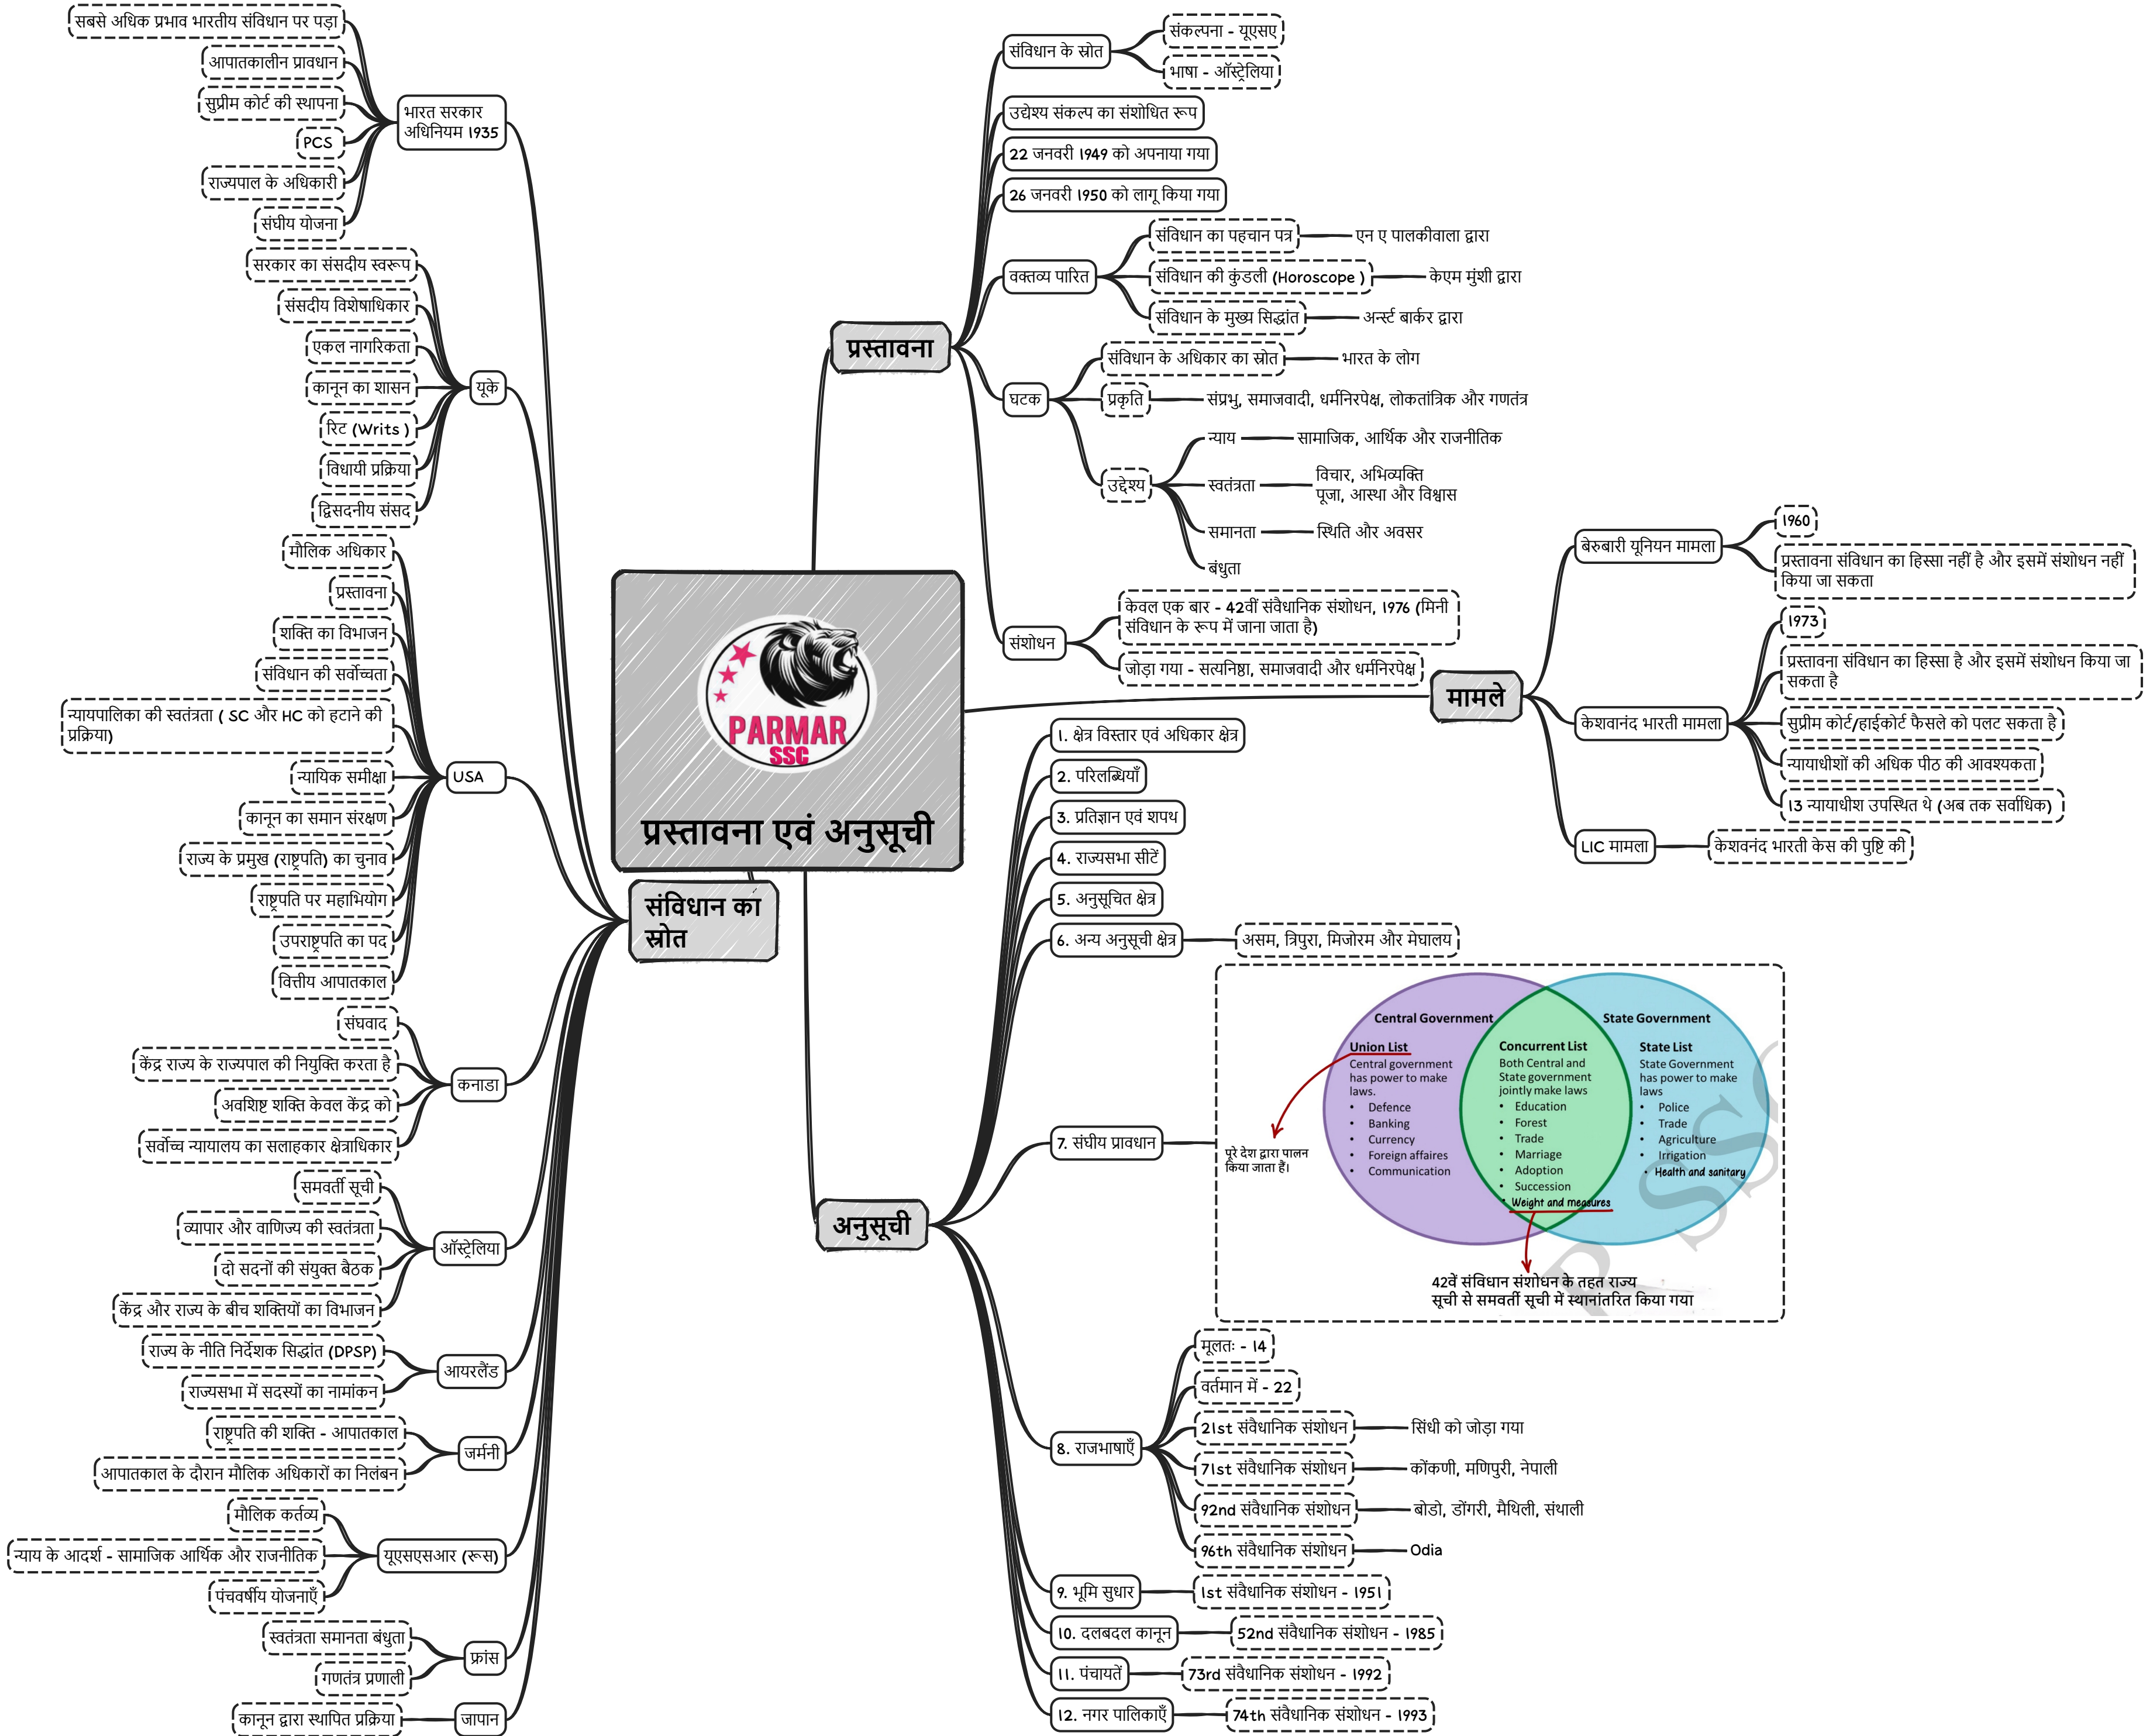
PARMAR SSC

प्रस्तावना एवं अनुसूची

प्रस्तावना

संविधान के स्रोत
संकल्पना - यूएसए
भाषा - ऑस्ट्रेलिया

उद्देश्य संकल्प का संशोधित रूप
22 जनवरी 1949 को अपनाया गया
26 जनवरी 1950 को लागू किया गया

वक्तव्य पारित
संविधान का पहचान पत्र — एन ए पालकीवाला द्वारा
संविधान की कुंडली (Horoscope) — केएम मुंशी द्वारा
संविधान के मुख्य सिद्धांत — अर्न्स्ट बार्कर द्वारा

घटक
संविधान के अधिकार का स्रोत — भारत के लोग
प्रकृति — संप्रभु, समाजवादी, धर्मनिरपेक्ष, लोकतांत्रिक और गणतंत्र
उद्देश्य
न्याय — सामाजिक, आर्थिक और राजनीतिक
स्वतंत्रता — विचार, अभिव्यक्ति पूजा, आस्था और विश्वास
समानता — स्थिति और अवसर
बंधुता

संशोधन
केवल एक बार - 42वीं संवैधानिक संशोधन, 1976 (मिनी संविधान के रूप में जाना जाता है)
जोड़ा गया - सत्यनिष्ठा, समाजवादी और धर्मनिरपेक्ष

मामले
बेरुबारी यूनियन मामला
1960
प्रस्तावना संविधान का हिस्सा नहीं है और इसमें संशोधन नहीं किया जा सकता
केशवानंद भारती मामला
1973
प्रस्तावना संविधान का हिस्सा है और इसमें संशोधन किया जा सकता है
सुप्रीम कोर्ट/हाईकोर्ट फैसले को पलट सकता है
न्यायाधीशों की अधिक पीठ की आवश्यकता
13 न्यायाधीश उपस्थित थे (अब तक सर्वाधिक)
LIC मामला — केशवनंद भारती केस की पुष्टि की

संविधान का स्रोत

भारत सरकार अधिनियम 1935
सबसे अधिक प्रभाव भारतीय संविधान पर पड़ा
आपातकालीन प्रावधान
सुप्रीम कोर्ट की स्थापना
PCS
राज्यपाल के अधिकारी
संघीय योजना

यूके
सरकार का संसदीय स्वरूप
संसदीय विशेषाधिकार
एकल नागरिकता
कानून का शासन
रिट (Writs)
विधायी प्रक्रिया
द्विसदनीय संसद

USA
मौलिक अधिकार
प्रस्तावना
शक्ति का विभाजन
संविधान की सर्वोच्चता
न्यायपालिका की स्वतंत्रता ( SC और HC को हटाने की प्रक्रिया)
न्यायिक समीक्षा
कानून का समान संरक्षण
राज्य के प्रमुख (राष्ट्रपति) का चुनाव
राष्ट्रपति पर महाभियोग
उपराष्ट्रपति का पद
वित्तीय आपातकाल

कनाडा
संघवाद
केंद्र राज्य के राज्यपाल की नियुक्ति करता है
अवशिष्ट शक्ति केवल केंद्र को
सर्वोच्च न्यायालय का सलाहकार क्षेत्राधिकार

ऑस्ट्रेलिया
समवर्ती सूची
व्यापार और वाणिज्य की स्वतंत्रता
दो सदनों की संयुक्त बैठक
केंद्र और राज्य के बीच शक्तियों का विभाजन

आयरलैंड
राज्य के नीति निर्देशक सिद्धांत (DPSP)
राज्यसभा में सदस्यों का नामांकन

जर्मनी
राष्ट्रपति की शक्ति - आपातकाल
आपातकाल के दौरान मौलिक अधिकारों का निलंबन

यूएसएसआर (रूस)
मौलिक कर्तव्य
न्याय के आदर्श - सामाजिक आर्थिक और राजनीतिक
पंचवर्षीय योजनाएँ

फ्रांस
स्वतंत्रता समानता बंधुता
गणतंत्र प्रणाली

जापान
कानून द्वारा स्थापित प्रक्रिया

अनुसूची
1. क्षेत्र विस्तार एवं अधिकार क्षेत्र
2. परिलब्धियाँ
3. प्रतिज्ञान एवं शपथ
4. राज्यसभा सीटें
5. अनुसूचित क्षेत्र
6. अन्य अनुसूची क्षेत्र — असम, त्रिपुरा, मिजोरम और मेघालय
7. संघीय प्रावधान

Central Government
Union List
Central government has power to make laws.
• Defence
• Banking
• Currency
• Foreign affaires
• Communication

Concurrent List
Both Central and State government jointly make laws
• Education
• Forest
• Trade
• Marriage
• Adoption
• Succession
• Weight and measures

State Government
State List
State Government has power to make laws
• Police
• Trade
• Agriculture
• Irrigation
• Health and sanitary

पूरे देश द्वारा पालन किया जाता है।
42वें संविधान संशोधन के तहत राज्य सूची से समवर्ती सूची में स्थानांतरित किया गया

8. राजभाषाएँ
मूलतः - 14
वर्तमान में - 22
21st संवैधानिक संशोधन — सिंधी को जोड़ा गया
71st संवैधानिक संशोधन — कोंकणी, मणिपुरी, नेपाली
92nd संवैधानिक संशोधन — बोडो, डोंगरी, मैथिली, संथाली
96th संवैधानिक संशोधन — Odia
9. भूमि सुधार — 1st संवैधानिक संशोधन - 1951
10. दलबदल कानून — 52nd संवैधानिक संशोधन - 1985
11. पंचायतें — 73rd संवैधानिक संशोधन - 1992
12. नगर पालिकाएँ — 74th संवैधानिक संशोधन - 1993